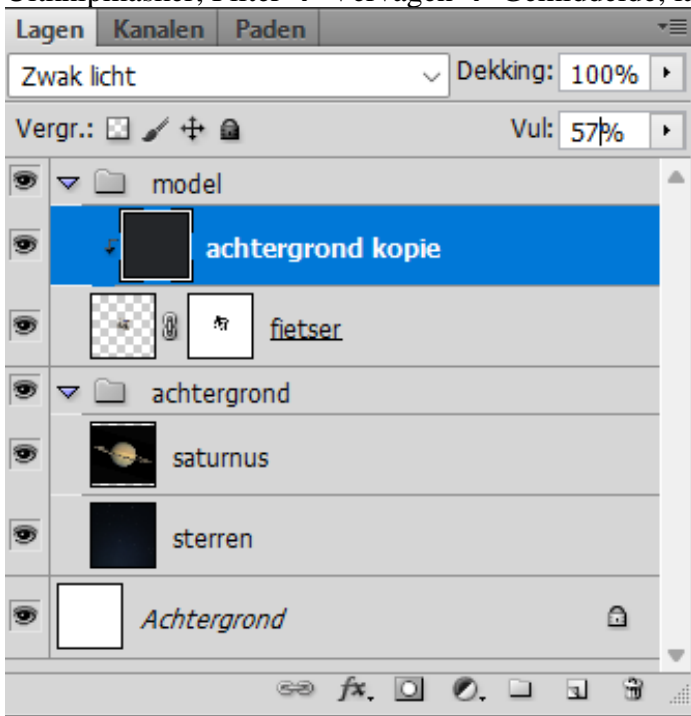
Onmipmasker, Filter > Vervagen > Gemiddelde, n

Lagen | Kanalen | Paden

Zwak licht

Dekking: 100%

Vergr.:

Vul: 57%

model

achtergrond kopie

fietser

achtergrond

saturnus

sterren

Achtergrond

fx